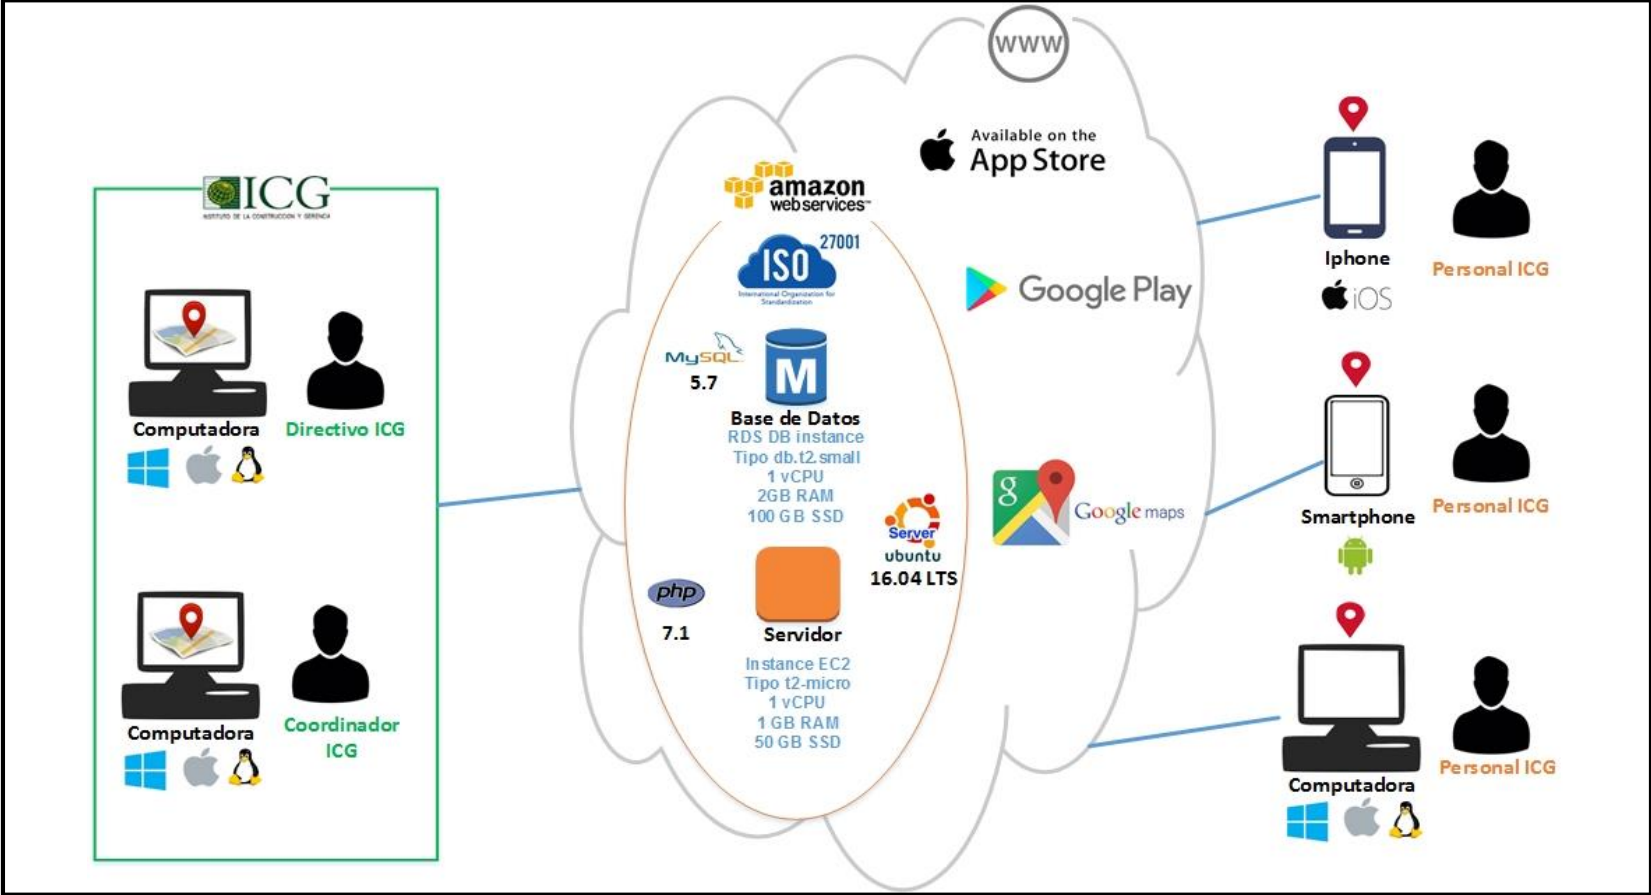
ICG
INSTITUTO DE LA CONSTRUCCION Y GERENCIA

Computadora
Directivo ICG

Computadora
Coordinador ICG

WWW

amazon webservices

ISO 27001
International Organization for Standardization

MySQL
5.7

M
Base de Datos
RDS DB instance
Tipo db.t2.small
1 vCPU
2GB RAM
100 GB SSD

Server
ubuntu
16.04 LTS

php
7.1

Servidor
Instance EC2
Tipo t2-micro
1 vCPU
1 GB RAM
50 GB SSD

Available on the
App Store

Google Play

Google maps

Iphone
iOS
Personal ICG

Smartphone
Personal ICG

Computadora
Personal ICG